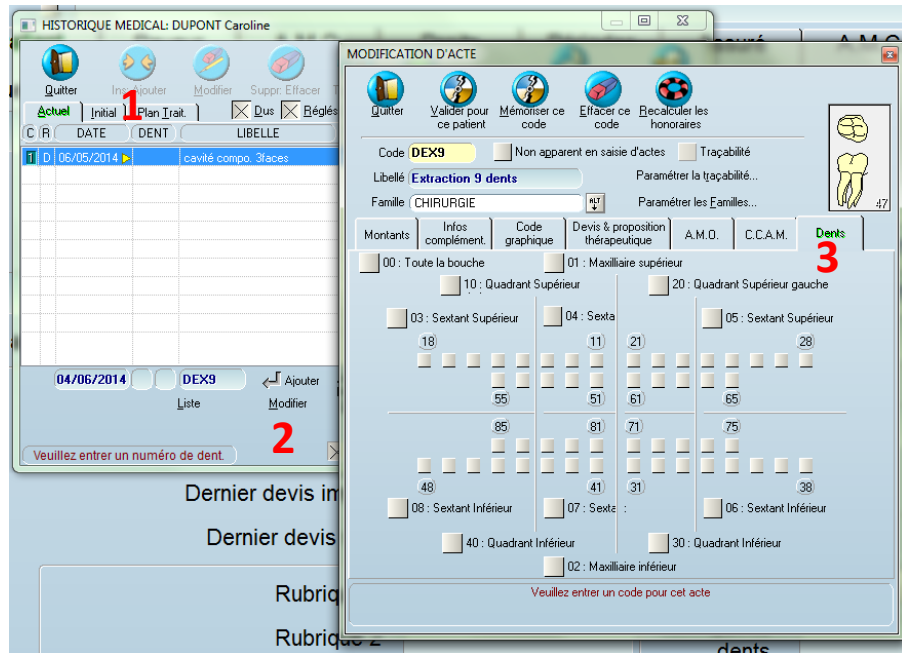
HISTORIQUE MEDICAL: DUPONT Caroline

Quitter
Ins. Ajouter
Modifier
Suppr. Effacer

Actuel | Initial | Plan Trait.
Dus
Réglés

1

| C | R | DATE | DENT | LIBELLE |
|---|---|---|---|---|
| T | D | 06/05/2014 | | cavité compo. 3faces |

04/06/2014
DEX9
Ajouter
Liste
Modifier

2

Veuillez entrer un numéro de dent.

Dernier devis im
Dernier devis
Rubriq
Rubrique 2

MODIFICATION D'ACTE

Quitter
Valider pour ce patient
Mémoriser ce code
Effacer ce code
Recalculer les honoraires

Code DEX9
Non apparent en saisie d'actes
Traçabilité
Libellé Extraction 9 dents
Paramétrer la traçabilité...
Famille CHIRURGIE
Paramétrer les Familles...

47

Montants | Infos complément. | Code graphique | Devis & proposition thérapeutique | A.M.O. | C.C.A.M. | Dents

3

00 : Toute la bouche
01 : Maxillaire supérieur
10 : Quadrant Supérieur
20 : Quadrant Supérieur gauche
03 : Sextant Supérieur
04 : Sexta
05 : Sextant Supérieur
18
11
21
28
55
51
61
65
85
81
71
75
48
41
31
38
08 : Sextant Inférieur
07 : Sexta
06 : Sextant Inférieur
40 : Quadrant Inférieur
30 : Quadrant Inférieur
02 : Maxilliaire inférieur

Veuillez entrer un code pour cet acte

ssuré
A.M.O
dents